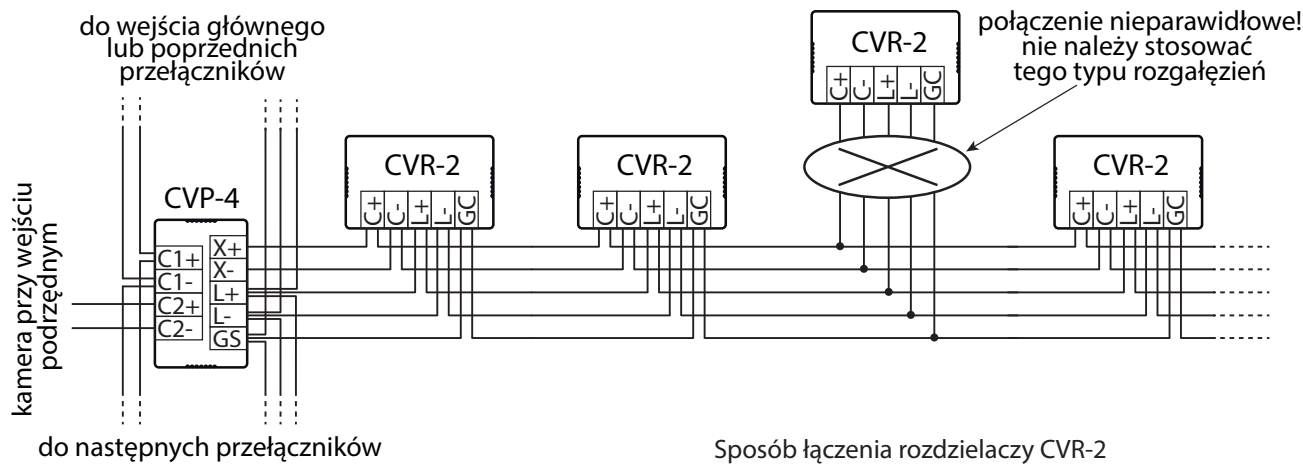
do wejścia głównego lub poprzednich przełączników

kamera przy wejściu podrzędnym

CVP-4

C1+
C1-
C2+
C2-

X+
X-
L+
L-
GS

CVR-2
C+ C- L+ L- GC

CVR-2
C+ C- L+ L- GC

CVR-2
C+ C- L+ L- GC

połączenie nieparawidłowe! nie należy stosować tego typu rozgałęzień

CVR-2
C+ C- L+ L- GC

do następnych przełączników

Sposób łączenia rozdzielaczy CVR-2